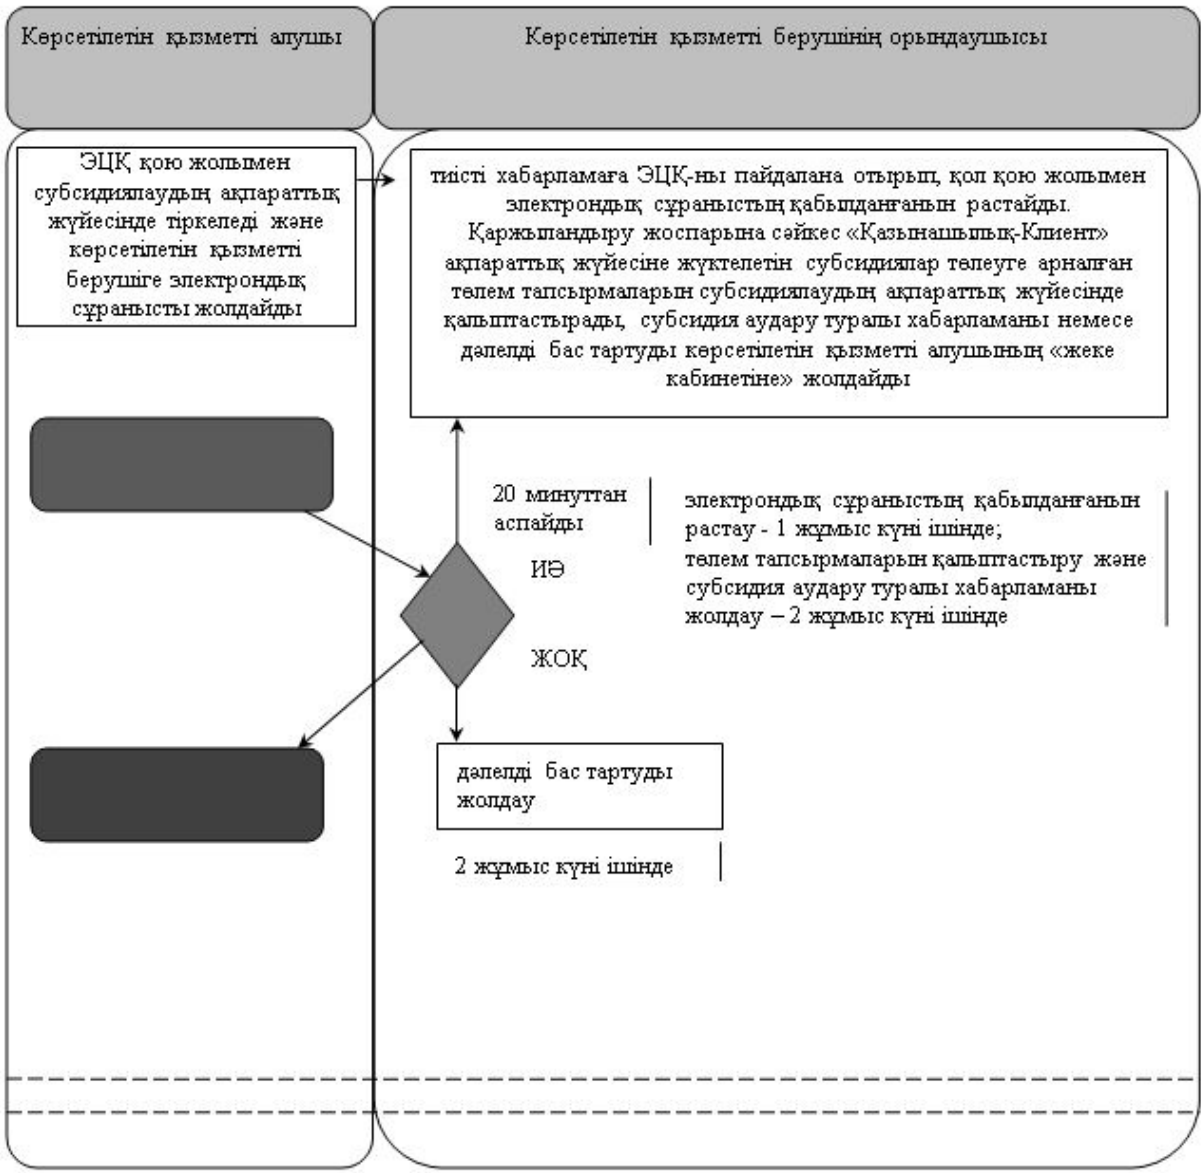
Көрсетілетін қызметті алушы

Көрсетілетін қызметті берушінің орындаушысы

ЭЦҚ қою жолымен субсидиялаудың ақпараттық жүйесінде тіркеледі және көрсетілетін қызметті берушіге электрондық сұранысты жолдайды

тиісті хабарламаға ЭЦҚ-ны пайдалана отырып, қол қою жолымен электрондық сұраныстың қабылданғанын растайды. Қаржыландыру жоспарына сәйкес «Қазынашылық-Клиент» ақпараттық жүйесіне жүктелетін субсидиялар төлеуге арналған төлем тапсырмаларын субсидиялаудың ақпараттық жүйесінде қалыптастырады, субсидия аудару туралы хабарламаны немесе дәлелді бас тартуды көрсетілетін қызметті алушының «жеке кабинетіне» жолдайды

20 минуттан аспайды

электрондық сұраныстың қабылданғанын растау - 1 жұмыс күні ішінде; төлем тапсырмаларын қалыптастыру және субсидия аудару туралы хабарламаны жолдау – 2 жұмыс күні ішінде

ИӘ

ЖОҚ

дәлелді бас тартуды жолдау

2 жұмыс күні ішінде